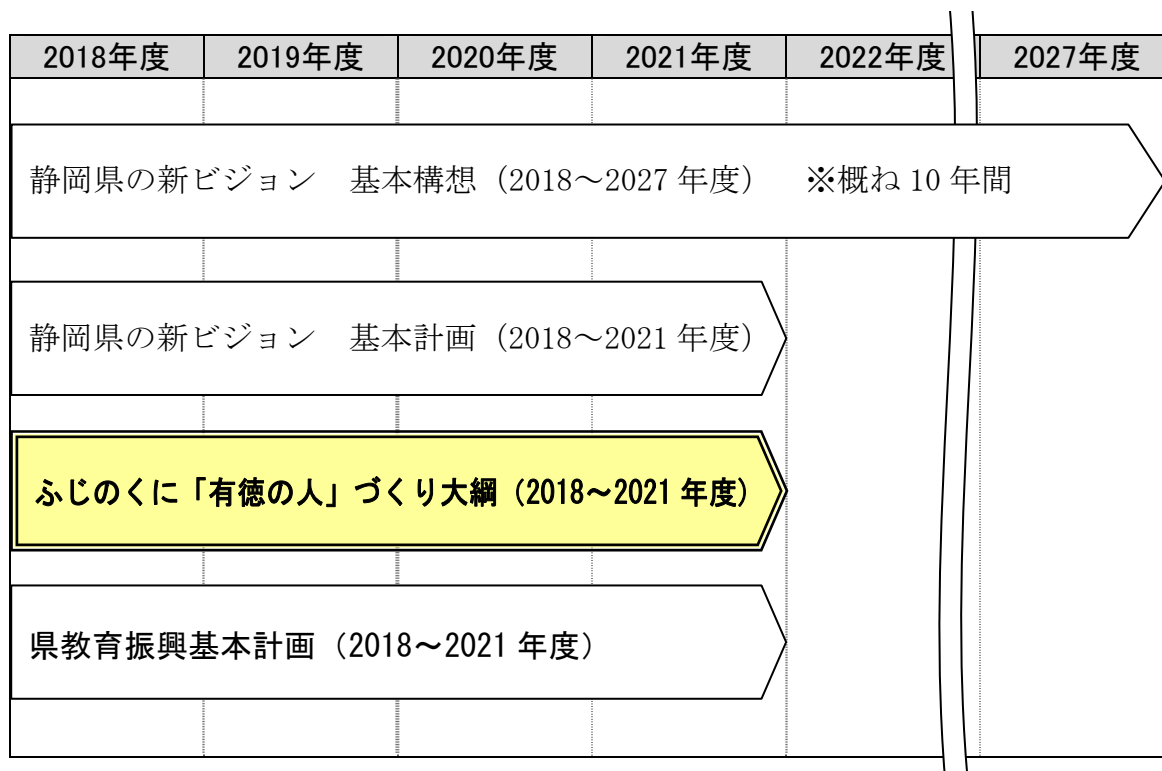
| 2018年度 | 2019年度 | 2020年度 | 2021年度 | 2022年度 | 2027年度 |
|---|---|---|---|---|---|

静岡県の新ビジョン　基本構想（2018～2027 年度）　※概ね 10 年間

静岡県の新ビジョン　基本計画（2018～2021 年度）

ふじのくに「有徳の人」づくり大綱（2018～2021 年度）

県教育振興基本計画（2018～2021 年度）